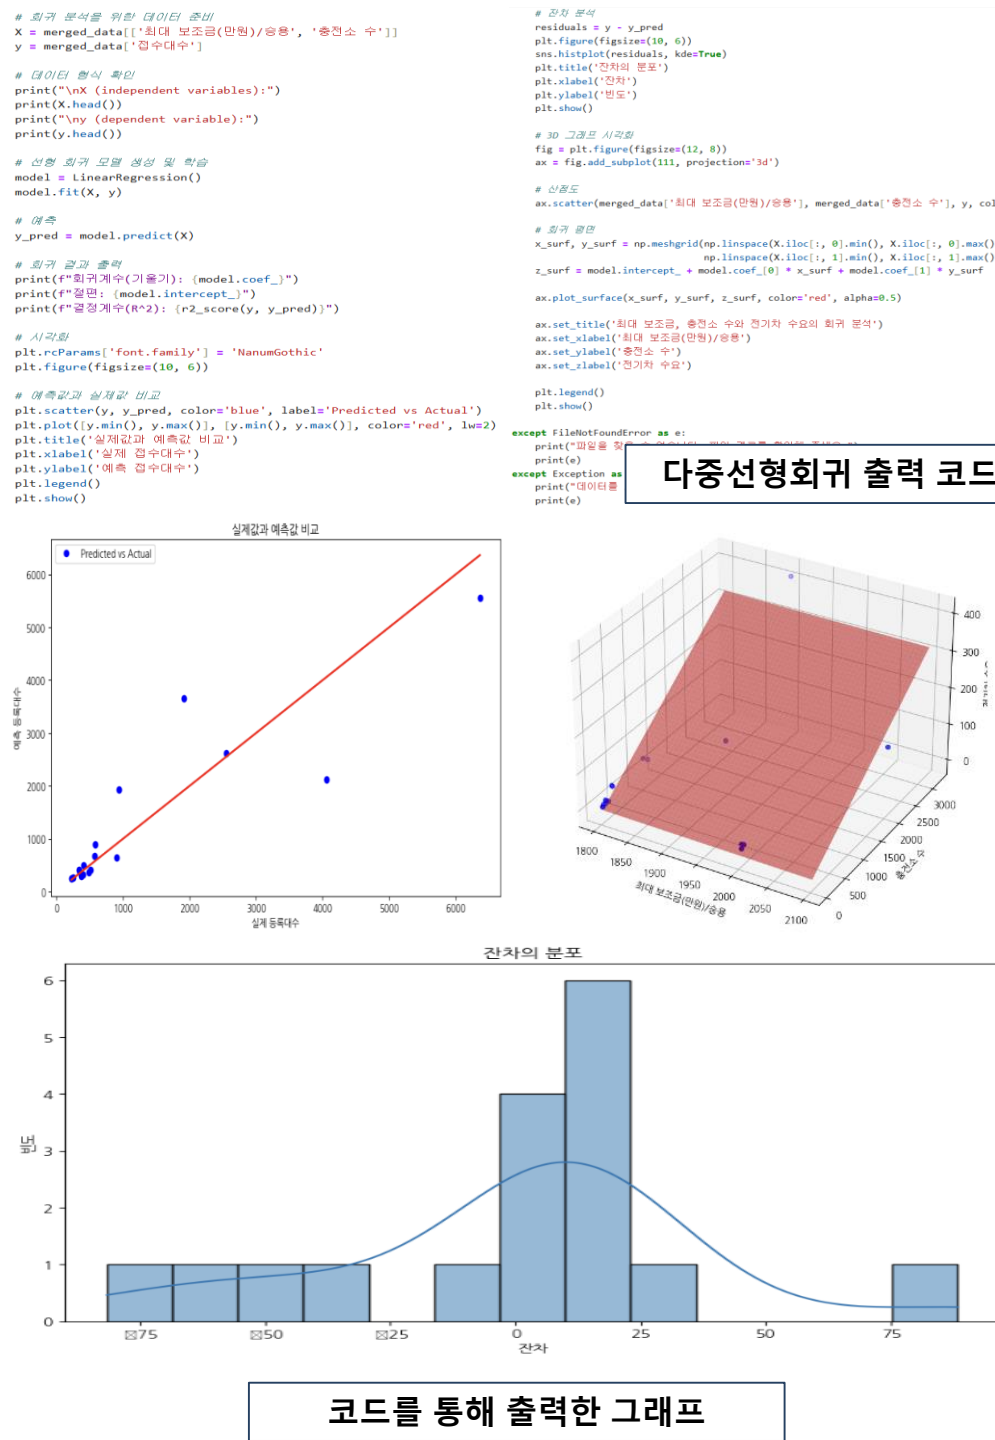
# 회귀 분석을 위한 데이터 준비
X = merged_data[['최대 보조금(만원)/승용', '충전소 수']]
y = merged_data['접수대수']

# 데이터 형식 확인
print("\nX (independent variables):")
print(X.head())
print("\ny (dependent variable):")
print(y.head())

# 선형 회귀 모델 생성 및 학습
model = LinearRegression()
model.fit(X, y)

# 예측
y_pred = model.predict(X)

# 회귀 결과 출력
print(f"회귀계수(기울기): {model.coef_}")
print(f"절편: {model.intercept_}")
print(f"결정계수(R^2): {r2_score(y, y_pred)}")

# 시각화
plt.rcParams['font.family'] = 'NanumGothic'
plt.figure(figsize=(10, 6))

# 예측값과 실제값 비교
plt.scatter(y, y_pred, color='blue', label='Predicted vs Actual')
plt.plot([y.min(), y.max()], [y.min(), y.max()], color='red', lw=2)
plt.title('실제값과 예측값 비교')
plt.xlabel('실제 접수대수')
plt.ylabel('예측 접수대수')
plt.legend()
plt.show()

# 잔차 분석
residuals = y - y_pred
plt.figure(figsize=(10, 6))
sns.histplot(residuals, kde=True)
plt.title('잔차의 분포')
plt.xlabel('잔차')
plt.ylabel('빈도')
plt.show()

# 3D 그래프 시각화
fig = plt.figure(figsize=(12, 8))
ax = fig.add_subplot(111, projection='3d')

# 산점도
ax.scatter(merged_data['최대 보조금(만원)/승용'], merged_data['충전소 수'], y, col

# 회귀 평면
x_surf, y_surf = np.meshgrid(np.linspace(X.iloc[:, 0].min(), X.iloc[:, 0].max()
np.linspace(X.iloc[:, 1].min(), X.iloc[:, 1].max()
z_surf = model.intercept_ + model.coef_[0] * x_surf + model.coef_[1] * y_surf

ax.plot_surface(x_surf, y_surf, z_surf, color='red', alpha=0.5)

ax.set_title('최대 보조금, 충전소 수와 전기차 수요의 회귀 분석')
ax.set_xlabel('최대 보조금(만원)/승용')
ax.set_ylabel('충전소 수')
ax.set_zlabel('전기차 수요')

plt.legend()
plt.show()

except FileNotFoundError as e:
print("파일을 찾 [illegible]
print(e)
except Exception as
print("데이터를
print(e)

다중선형회귀 출력 코드

실제값과 예측값 비교
Predicted vs Actual
6000
5000
4000
3000
2000
1000
0
예측 등록대수
0 1000 2000 3000 4000 5000 6000
실제 등록대수

400
300
200
100
0
1800 1850 1900 1950 2000 2050 2100
최대 보조금(만원)/승용
3000 2500 2000 1500 1000 500 0
충전소 수

잔차의 분포
6
5
4
3
2
1
0
빈도
⊠75 ⊠50 ⊠25 0 25 50 75
잔차

코드를 통해 출력한 그래프